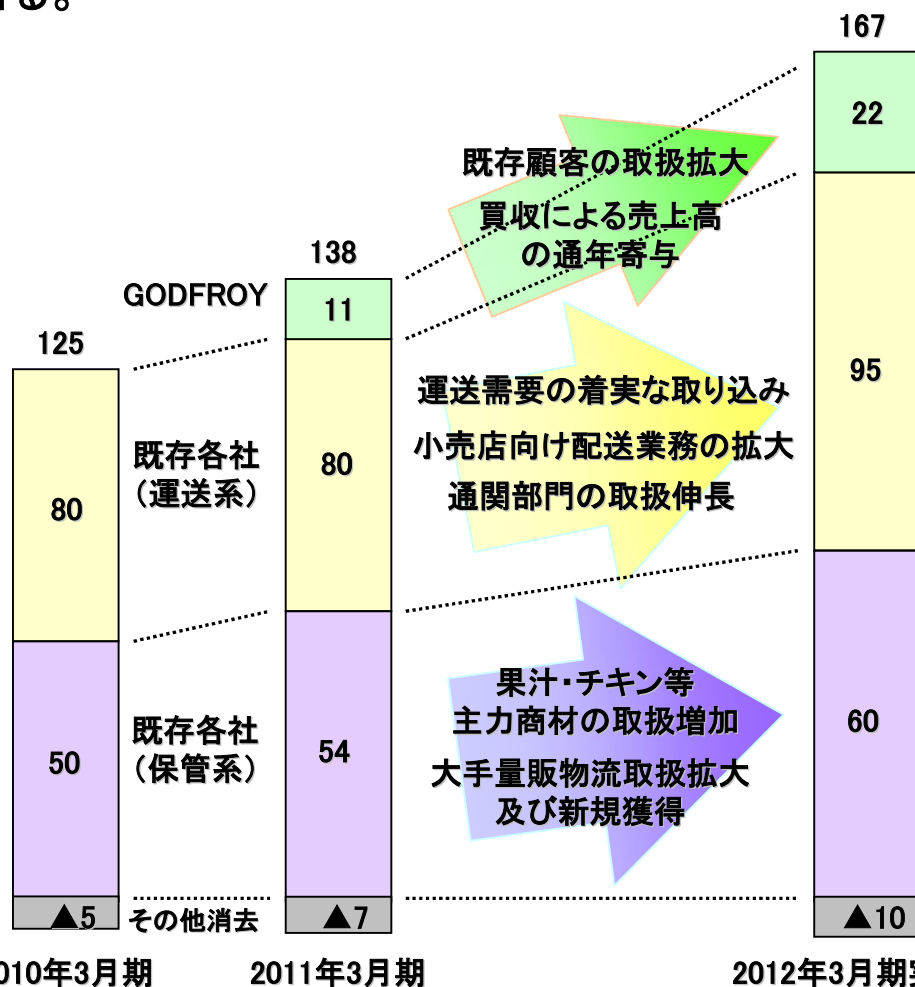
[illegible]

167

22

既存顧客の取扱拡大

買収による売上高の通年寄与

138

GODFROY

11

125

95

運送需要の着実な取り込み

既存各社（運送系）

80

小売店向け配送業務の拡大

80

通関部門の取扱伸長

果汁・チキン等主力商材の取扱増加

既存各社（保管系）

60

54

50

大手量販物流取扱拡大及び新規獲得

▲5

その他消去

▲7

▲10

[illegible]010年3月期

2011年3月期

2012年3月期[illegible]